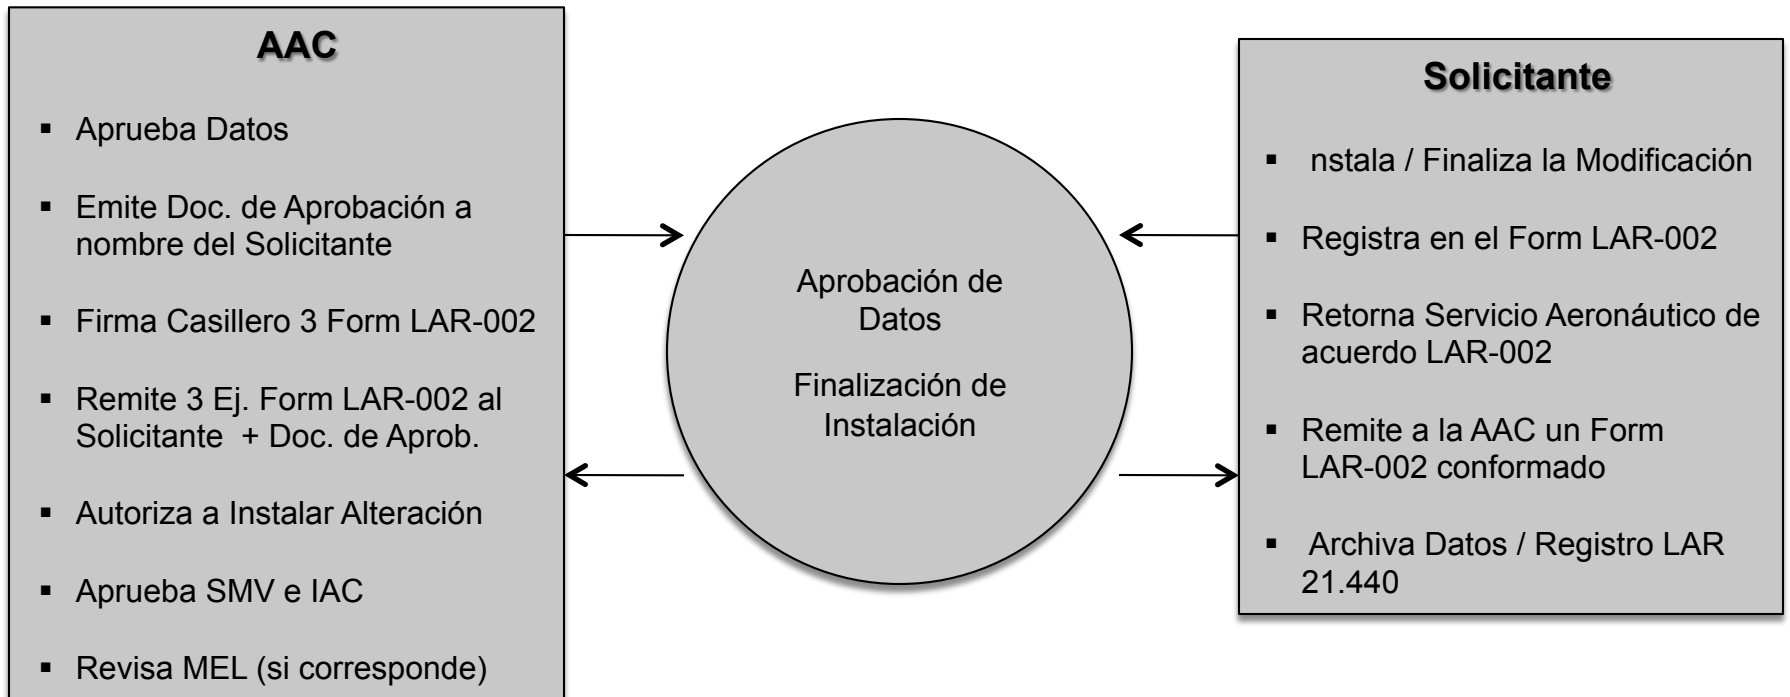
AAC

- Aprueba Datos
- Emite Doc. de Aprobación a nombre del Solicitante
- Firma Casillero 3 Form LAR-002
- Remite 3 Ej. Form LAR-002 al Solicitante + Doc. de Aprob.
- Autoriza a Instalar Alteración
- Aprueba SMV e IAC
- Revisa MEL (si corresponde)

Aprobación de Datos

Finalización de Instalación

Solicitante

- nstala / Finaliza la Modificación
- Registra en el Form LAR-002
- Retorna Servicio Aeronáutico de acuerdo LAR-002
- Remite a la AAC un Form LAR-002 conformado
- Archiva Datos / Registro LAR 21.440